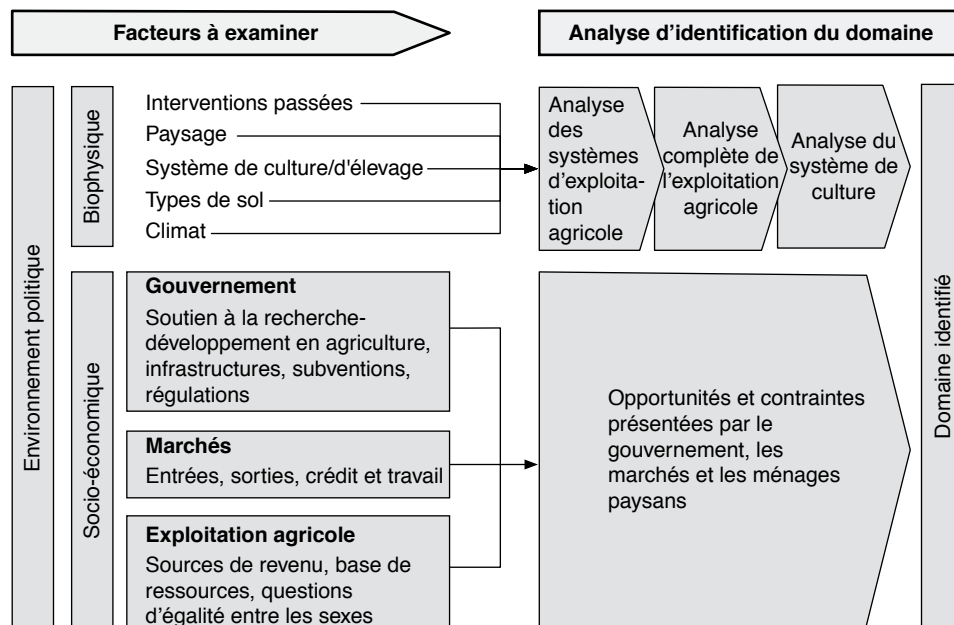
Facteurs à examiner

Analyse d'identification du domaine

Environnement politique

Biophysique

Interventions passées
Paysage
Système de culture/d'élevage
Types de sol
Climat

Analyse des systèmes d'exploitation agricole

Analyse complète de l'exploitation agricole

Analyse du système de culture

Socio-économique

Gouvernement
Soutien à la recherche-développement en agriculture, infrastructures, subventions, régulations

Marchés
Entrées, sorties, crédit et travail

Exploitation agricole
Sources de revenu, base de ressources, questions d'égalité entre les sexes

Opportunités et contraintes présentées par le gouvernement, les marchés et les ménages paysans

Domaine identifié